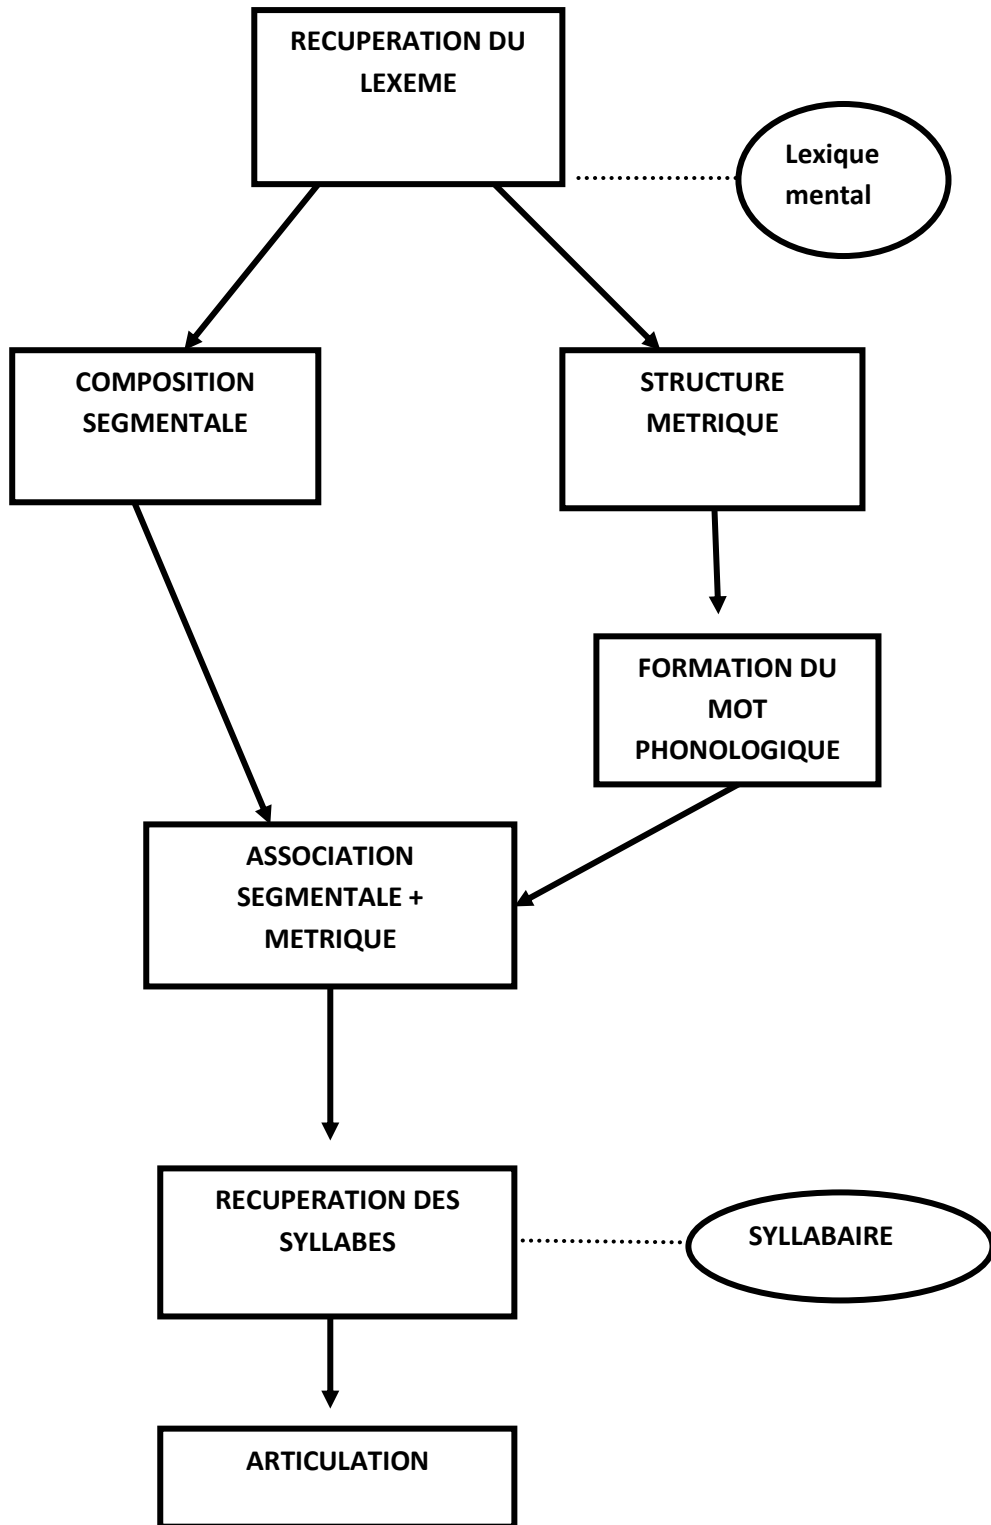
RECUPERATION DU LEXEME

Lexique mental

COMPOSITION SEGMENTALE

STRUCTURE METRIQUE

FORMATION DU MOT PHONOLOGIQUE

ASSOCIATION SEGMENTALE + METRIQUE

RECUPERATION DES SYLLABES

SYLLABAIRE

ARTICULATION